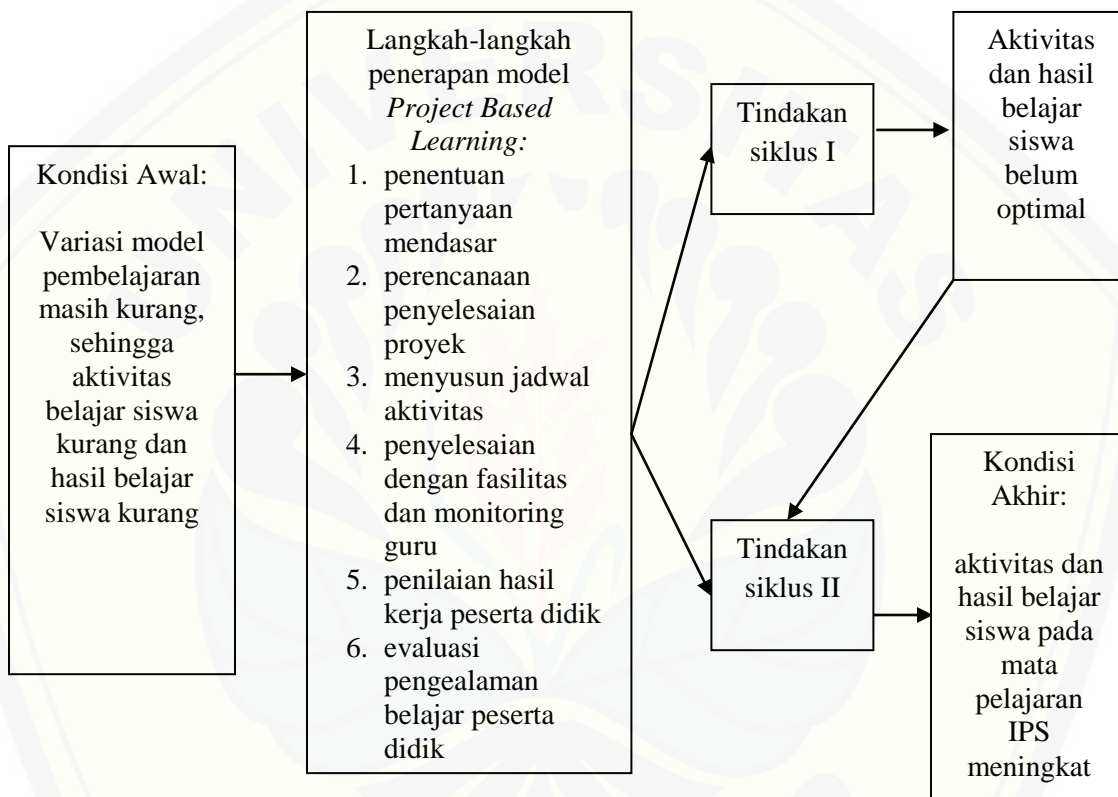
Kondisi Awal:

Variasi model pembelajaran masih kurang, sehingga aktivitas belajar siswa kurang dan hasil belajar siswa kurang

Langkah-langkah penerapan model *Project Based Learning:*
1. penentuan pertanyaan mendasar
2. perencanaan penyelesaian proyek
3. menyusun jadwal aktivitas
4. penyelesaian dengan fasilitas dan monitoring guru
5. penilaian hasil kerja peserta didik
6. evaluasi pengealaman belajar peserta didik

Tindakan siklus I

Aktivitas dan hasil belajar siswa belum optimal

Tindakan siklus II

Kondisi Akhir:

aktivitas dan hasil belajar siswa pada mata pelajaran IPS meningkat